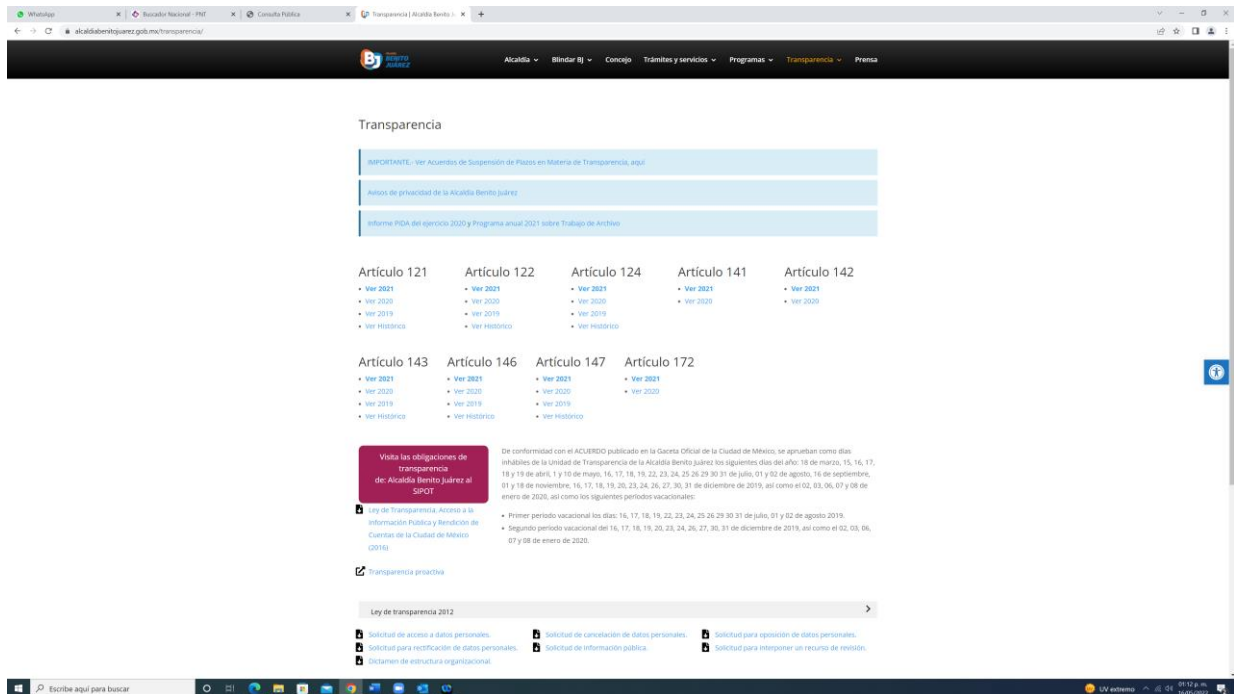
WhatsApp | Buscador Nacional - PNT | Consulta Pública | Transparencia | Alcaldía Benito J... | +

alcaldiabenitojuarez.gob.mx/transparencia/

BJ BENITO JUÁREZ

Alcaldía ⌄ Blindar BJ ⌄ Concejo Trámites y servicios ⌄ Programas ⌄ Transparencia ⌄ Prensa

Transparencia

IMPORTANTE.- Ver Acuerdos de Suspensión de Plazos en Materia de Transparencia, aquí

Avisos de privacidad de la Alcaldía Benito Juárez

Informe PIDA del ejercicio 2020 y Programa anual 2021 sobre Trabajo de Archivo

Artículo 121
• Ver 2021
• Ver 2020
• Ver 2019
• Ver Histórico

Artículo 122
• Ver 2021
• Ver 2020
• Ver 2019
• Ver Histórico

Artículo 124
• Ver 2021
• Ver 2020
• Ver 2019
• Ver Histórico

Artículo 141
• Ver 2021
• Ver 2020

Artículo 142
• Ver 2021
• Ver 2020

Artículo 143
• Ver 2021
• Ver 2020
• Ver 2019
• Ver Histórico

Artículo 146
• Ver 2021
• Ver 2020
• Ver 2019
• Ver Histórico

Artículo 147
• Ver 2021
• Ver 2020
• Ver 2019
• Ver Histórico

Artículo 172
• Ver 2021
• Ver 2020

Visita las obligaciones de transparencia de: Alcaldía Benito Juárez al SIPOT

Ley de Transparencia, Acceso a la Información Pública y Rendición de Cuentas de la Ciudad de México (2016)

Transparencia proactiva

De conformidad con el ACUERDO publicado en la Gaceta Oficial de la Ciudad de México, se aprueban como días inhábiles de la Unidad de Transparencia de la Alcaldía Benito Juárez los siguientes días del año: 18 de marzo, 15, 16, 17, 18 y 19 de abril, 1 y 10 de mayo, 16, 17, 18, 19, 22, 23, 24, 25 26 29 30 31 de julio, 01 y 02 de agosto, 16 de septiembre, 01 y 18 de noviembre, 16, 17, 18, 19, 20, 23, 24, 26, 27, 30, 31 de diciembre de 2019, así como el 02, 03, 06, 07 y 08 de enero de 2020, así como los siguientes periodos vacacionales:

• Primer periodo vacacional los días: 16, 17, 18, 19, 22, 23, 24, 25 26 29 30 31 de julio, 01 y 02 de agosto 2019.
• Segundo periodo vacacional del 16, 17, 18, 19, 20, 23, 24, 26, 27, 30, 31 de diciembre de 2019, así como el 02, 03, 06, 07 y 08 de enero de 2020.

Ley de transparencia 2012

Solicitud de acceso a datos personales.
Solicitud para rectificación de datos personales.
Dictamen de estructura organizacional.
Solicitud de cancelación de datos personales.
Solicitud de información pública.
Solicitud para oposición de datos personales.
Solicitud para interponer un recurso de revisión.

Escribe aquí para buscar

UV extremo 01:12 p. m. 16/06/2021